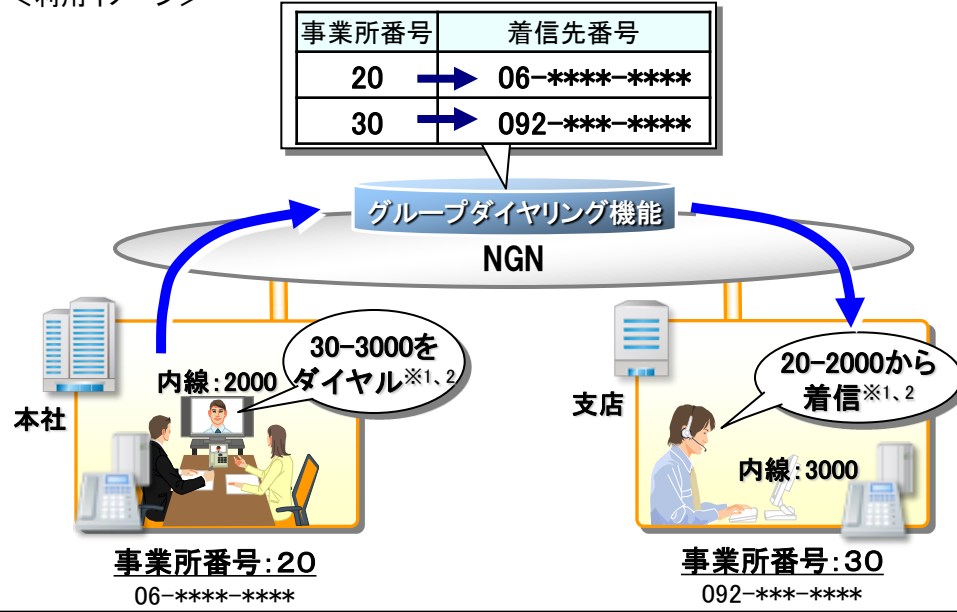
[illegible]

| 事業所番号 | 着信先番号 |
|---|---|
| 20 | 06-****-**** |
| 30 | 092-***-**** |

グループダイヤリング機能

NGN

本社

内線:2000

30-3000をダイヤル※1、2

事業所番号:20
06-****-****

支店

20-2000から着信※1、2

内線:3000

事業所番号:30
092-***-****